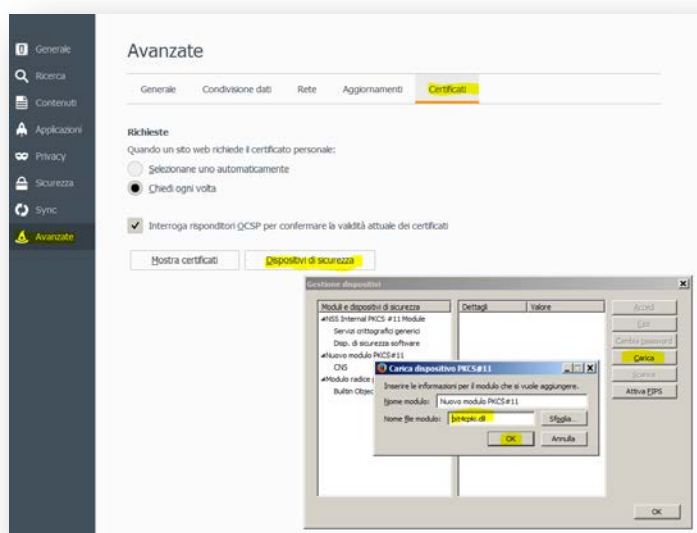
Generale
Ricerca
Contenuti
Applicazioni
Privacy
Sicurezza
Sync
Avanzate

Avanzate

Generale | Condivisione dati | Rete | Aggiornamenti | Certificati

Richieste
Quando un sito web richiede il certificato personale:
Selezionane uno automaticamente
Chiedi ogni volta

Interroga risponditori OCSP per confermare la validità attuale dei certificati

Mostra certificati
Dispositivi di sicurezza

Gestione dispositivi

| Moduli e dispositivi di sicurezza | Dettagli | Valore |
|---|---|---|

NSS Internal PKCS #11 Module
Servizi crittografici generici
Disp. di sicurezza software
Nuovo modulo PKCS#11
CNS
Modulo radice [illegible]
Builtin Objec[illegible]

Accedi
Esci
Cambia password
Carica
Scarica
Attiva FIPS

Carica dispositivo PKCS#11
Inserire le informazioni per il modulo che si vuole aggiungere.
Nome modulo: Nuovo modulo PKCS#11
Nome file modulo: bit4xpki.dll
Sfoglia...
OK
Annulla

OK